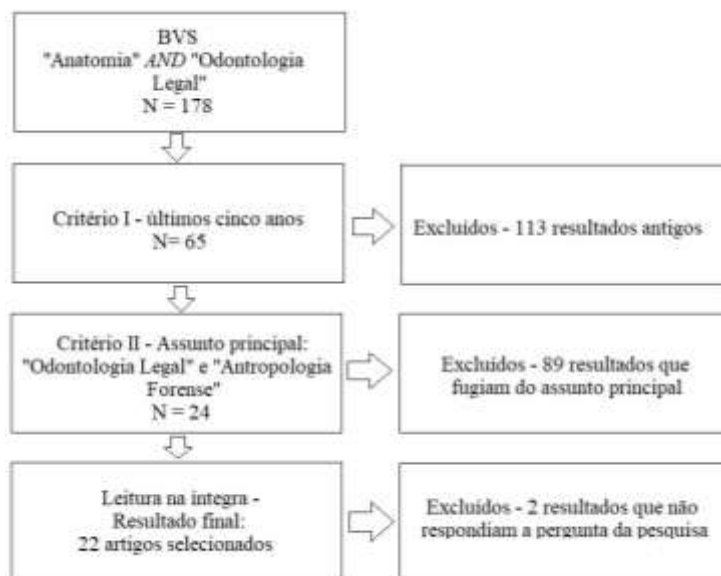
BVS
"Anatomia" *AND* "Odontologia Legal"
N = 178

Critério I - últimos cinco anos
N= 65

Excluidos - 113 resultados antigos

Critério II - Assunto principal: "Odontologia Legal" e "Antropologia Forense"
N = 24

Excluidos - 89 resultados que fugiam do assunto principal

Leitura na integra - Resultado final: 22 artigos selecionados

Excluidos - 2 resultados que não respondiam a pergunta da pesquisa